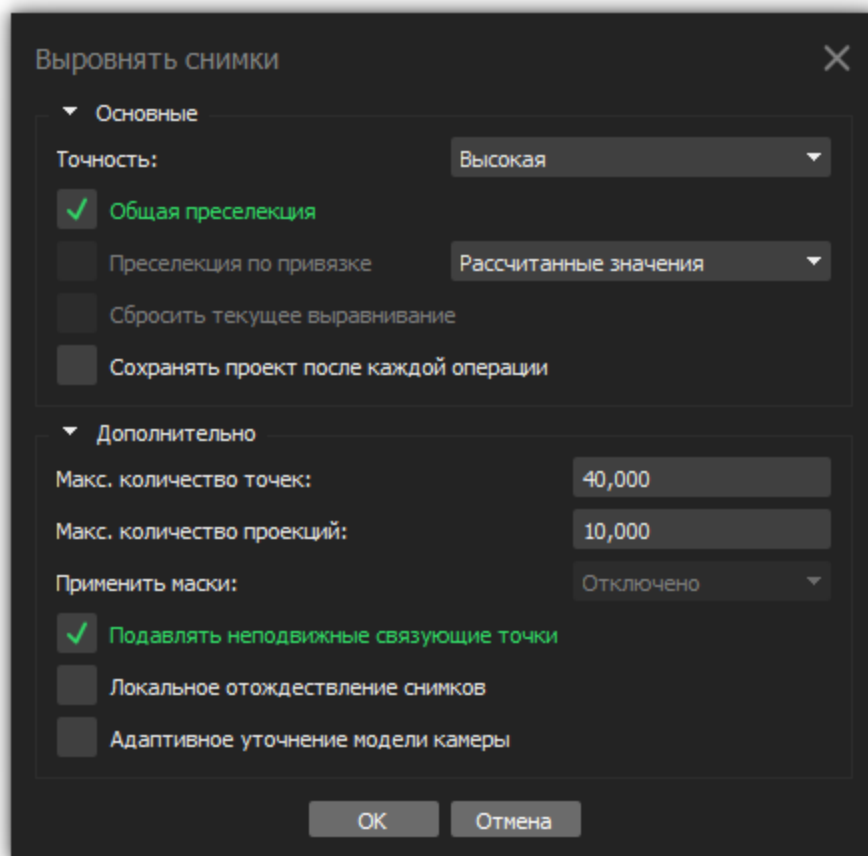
Выровнять снимки

Основные

Точность: Высокая

Общая преселекция

Преселекция по привязке Рассчитанные значения

Сбросить текущее выравнивание

Сохранять проект после каждой операции

Дополнительно

Макс. количество точек: 40,000

Макс. количество проекций: 10,000

Применить маски: Отключено

Подавлять неподвижные связующие точки

Локальное отождествление снимков

Адаптивное уточнение модели камеры

OK Отмена